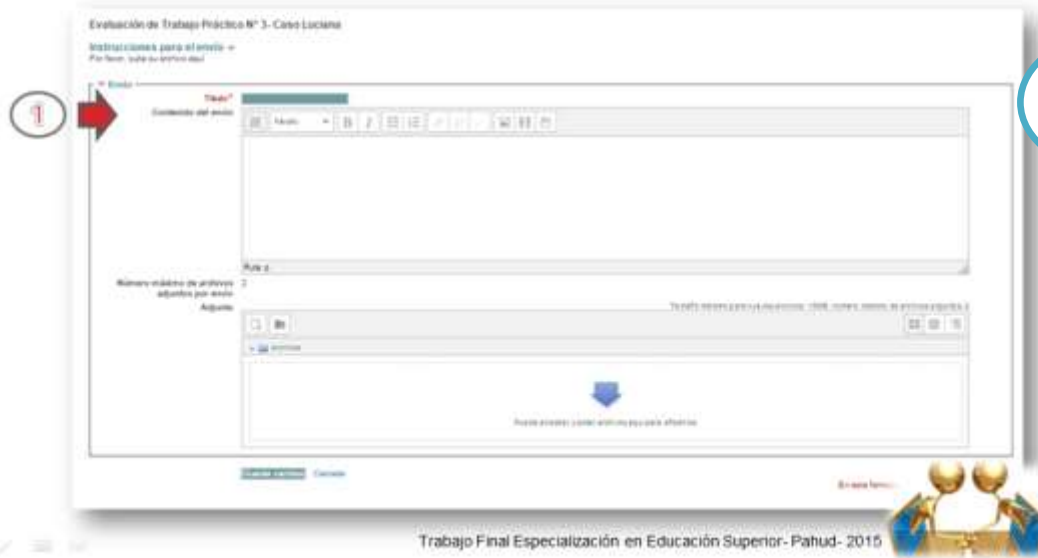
Evaluación de Trabajo Práctico N° 3- Caso Luciana

Instrucciones para el envío
Por favor, suba su archivo aquí

Envío

Título*

Contenido del envío

Ruta: p

Número máximo de archivos adjuntos por envío 2

Adjunto

Archivos

Puede arrastrar y soltar archivos aquí para añadirlos

Guardar cambios Cancelar

En este formu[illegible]

1

Trabajo Final Especialización en Educación Superior- Pahud- 2015